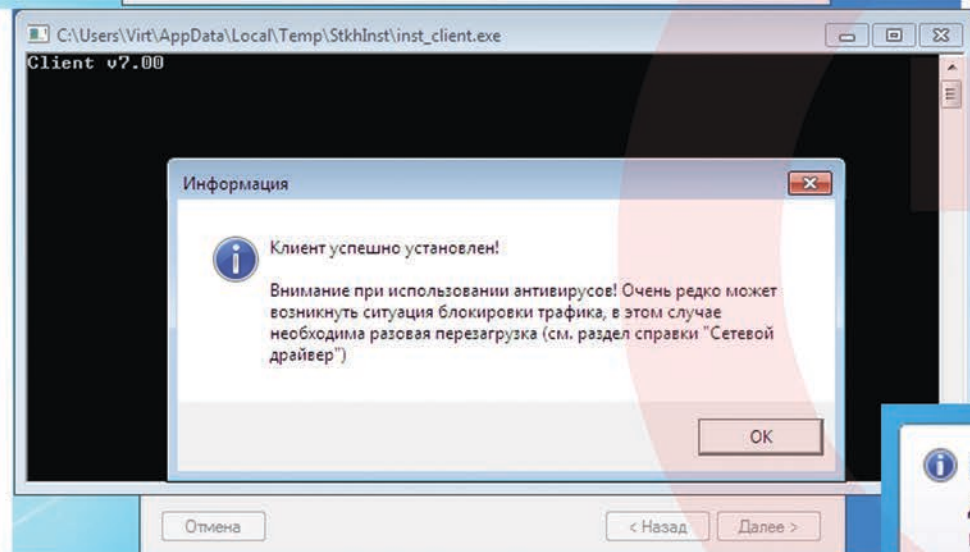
C:\Users\Virt\AppData\Local\Temp\StkhInst\inst_client.exe

Client v7.00

Информация

Клиент успешно установлен!

Внимание при использовании антивирусов! Очень редко может возникнуть ситуация блокировки трафика, в этом случае необходима разовая перезагрузка (см. раздел справки "Сетевой драйвер")

OK

Отмена

< Назад

Далее >